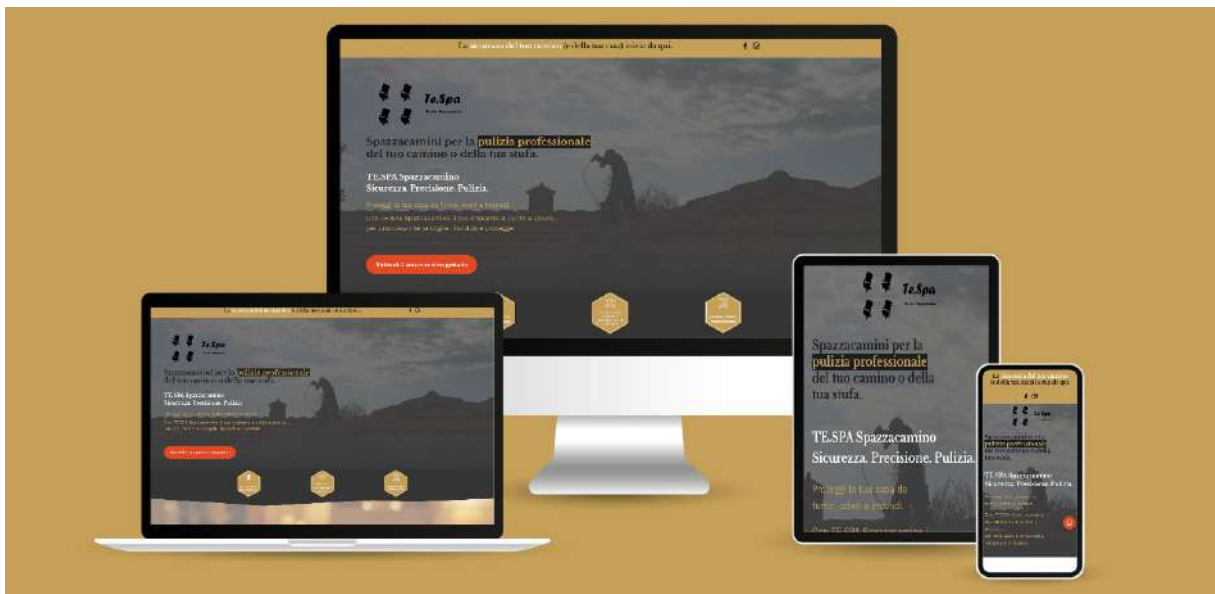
La sicurezza del tuo camino (e della tua casa) inizia da qui.

Te.Spa

Spazzacamini per la pulizia professionale del tuo camino o della tua stufa.

TE.SPA Spazzacamino
Sicurezza. Precisione. Pulizia.

Proteggi la tua casa da fumo, odori e incendi.
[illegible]
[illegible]

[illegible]

Te.Spa

Spazzacamini per la pulizia professionale del tuo camino o della tua stufa.

TE.SPA Spazzacamino
Sicurezza. Precisione. Pulizia.

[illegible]

Te.Spa

Spazzacamini per la pulizia professionale del tuo camino o della tua stufa.

TE.SPA Spazzacamino
Sicurezza. Precisione. Pulizia.

Proteggi la tua casa da fumo, odori e incendi.

Con TE.SPA Spazzacamino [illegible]

La sicurezza del tuo camino (e della tua casa) inizia da qui.

Te.Spa

Spazzacamini per la pulizia professionale del tuo camino o della tua stufa.

TE.SPA Spazzacamino
Sicurezza. Precisione. Pulizia.

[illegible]